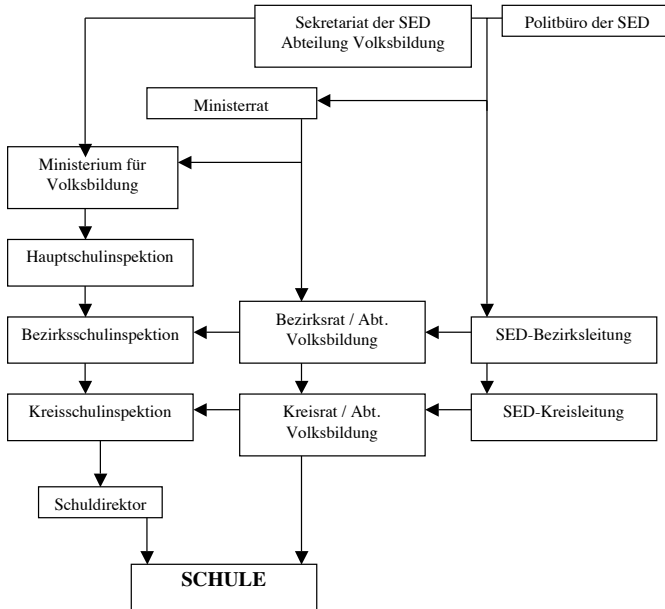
Sekretariat der SED Abteilung Volksbildung

Politbüro der SED

Ministerrat

Ministerium für Volksbildung

Hauptschulinspektion

Bezirksschulinspektion

Bezirksrat / Abt. Volksbildung

SED-Bezirksleitung

Kreisschulinspektion

Kreisrat / Abt. Volksbildung

SED-Kreisleitung

Schuldirektor

SCHULE